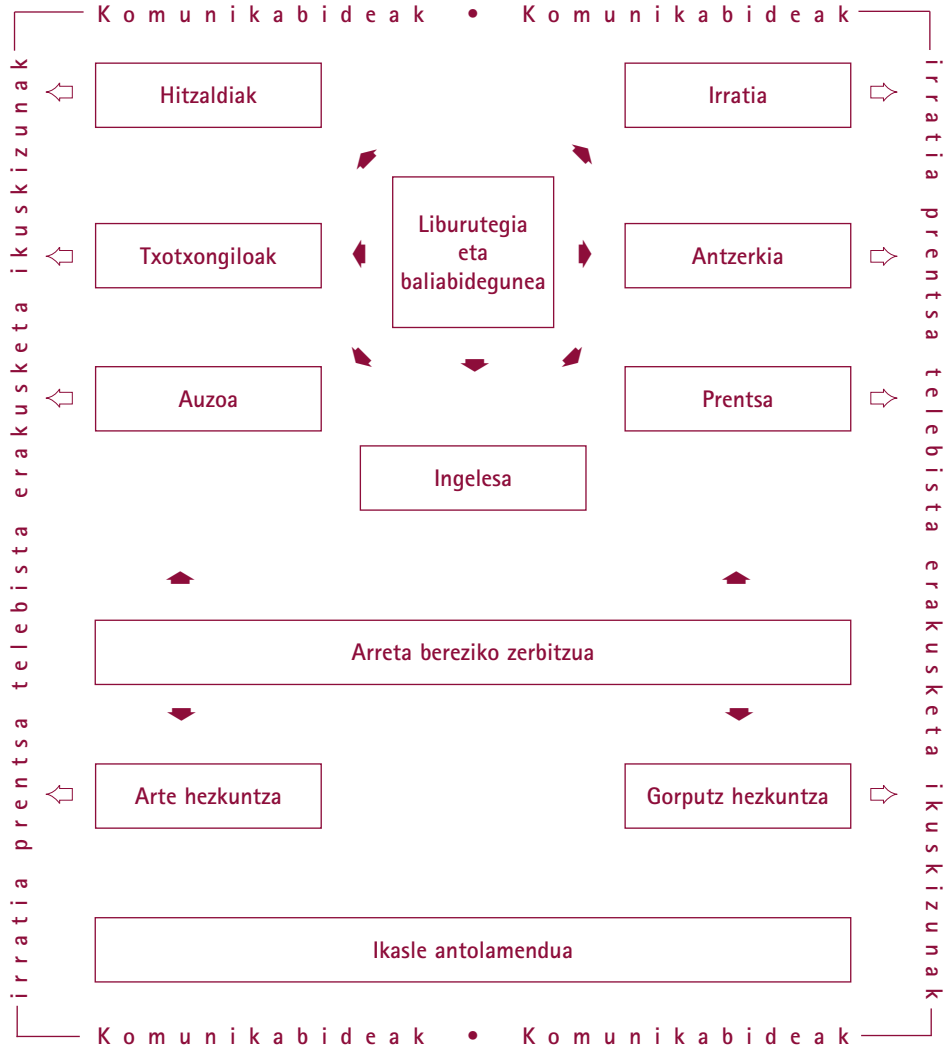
Komunikabideak • Komunikabideak

irratia prentsa telebista erakusketa ikuskizunak

irratia prentsa telebista erakusketa ikuskizunak

Hitzaldiak

Irratia

Liburutegia eta baliabidegunea

Txotxongiloak

Antzerkia

Auzoa

Prentsa

Ingelesa

Arreta bereziko zerbitzua

Arte hezkuntza

Gorputz hezkuntza

Ikasle antolamendua

Komunikabideak • Komunikabideak